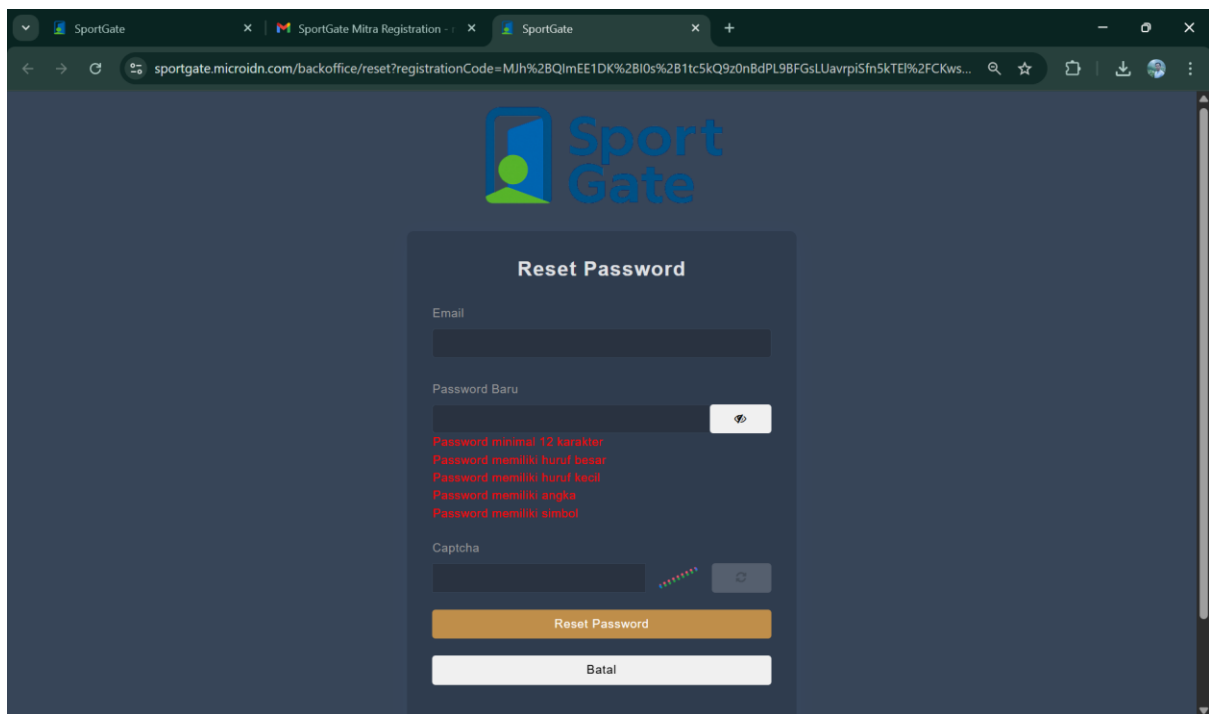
SportGate
SportGate Mitra Registration -
SportGate

sportgate.microidn.com/backoffice/reset?registrationCode=MJh%2BQImEE1DK%2BI0s%2B1tc5kQ9z0nBdPL9BFGsLUavrpiSfn5kTEI%2FCKws...

Sport Gate

Reset Password

Email

Password Baru

Password minimal 12 karakter
Password memiliki huruf besar
Password memiliki huruf kecil
Password memiliki angka
Password memiliki simbol

Captcha

Reset Password

Batal